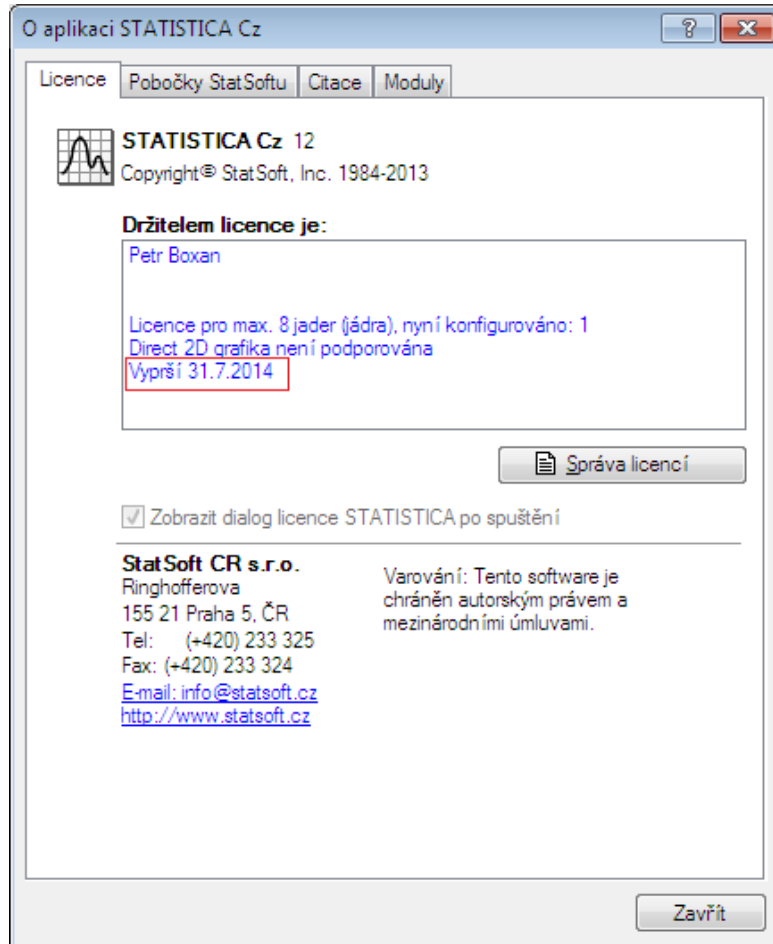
O aplikaci STATISTICA Cz

?

Licence | Pobočky StatSoftu | Citace | Moduly

STATISTICA Cz 12
Copyright© StatSoft, Inc. 1984-2013

Držitelem licence je:

Petr Boxan

Licence pro max. 8 jader (jádra), nyní konfigurováno: 1
Direct 2D grafika není podporována
Vyprší 31.7.2014

Správa licencí

Zobrazit dialog licence STATISTICA po spuštění

StatSoft CR s.r.o.
Ringhofferova
155 21 Praha 5, ČR
Tel: (+420) 233 325
Fax: (+420) 233 324
E-mail: info@statsoft.cz
http://www.statsoft.cz

Varování: Tento software je chráněn autorským právem a mezinárodními úmluvami.

Zavřít